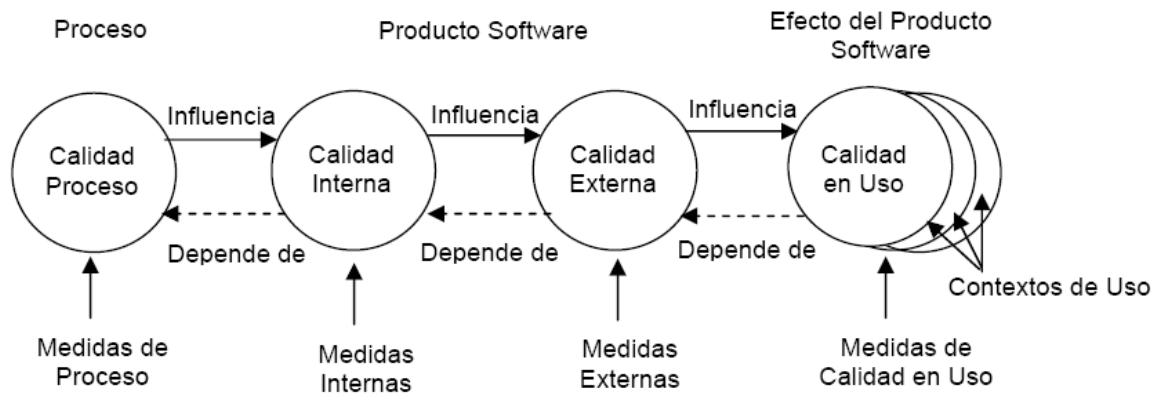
Proceso

Producto Software

Efecto del Producto Software

Calidad Proceso

Influencia

Calidad Interna

Influencia

Calidad Externa

Influencia

Calidad en Uso

Depende de

Depende de

Depende de

Contextos de Uso

Medidas de Proceso

Medidas Internas

Medidas Externas

Medidas de Calidad en Uso